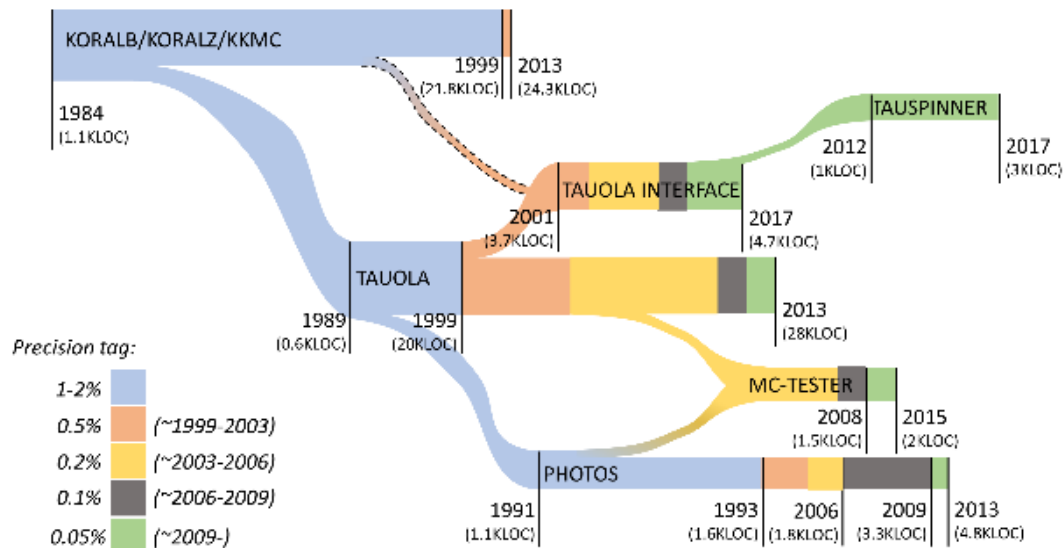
KORALB/KORALZ/KKMC

1984
(1.1KLOC)

1999
(21.8KLOC)

2013
(24.3KLOC)

TAUSPINNER

2012
(1KLOC)

2017
(3KLOC)

TAUOLA INTERFACE

2001
(3.7KLOC)

2017
(4.7KLOC)

TAUOLA

1989
(0.6KLOC)

1999
(20KLOC)

2013
(28KLOC)

MC-TESTER

2008
(1.5KLOC)

2015
(2KLOC)

PHOTOS

1991
(1.1KLOC)

1993
(1.6KLOC)

2006
(1.8KLOC)

2009
(3.3KLOC)

2013
(4.8KLOC)

Precision tag:
1-2%
0.5% (~1999-2003)
0.2% (~2003-2006)
0.1% (~2006-2009)
0.05% (~2009-)